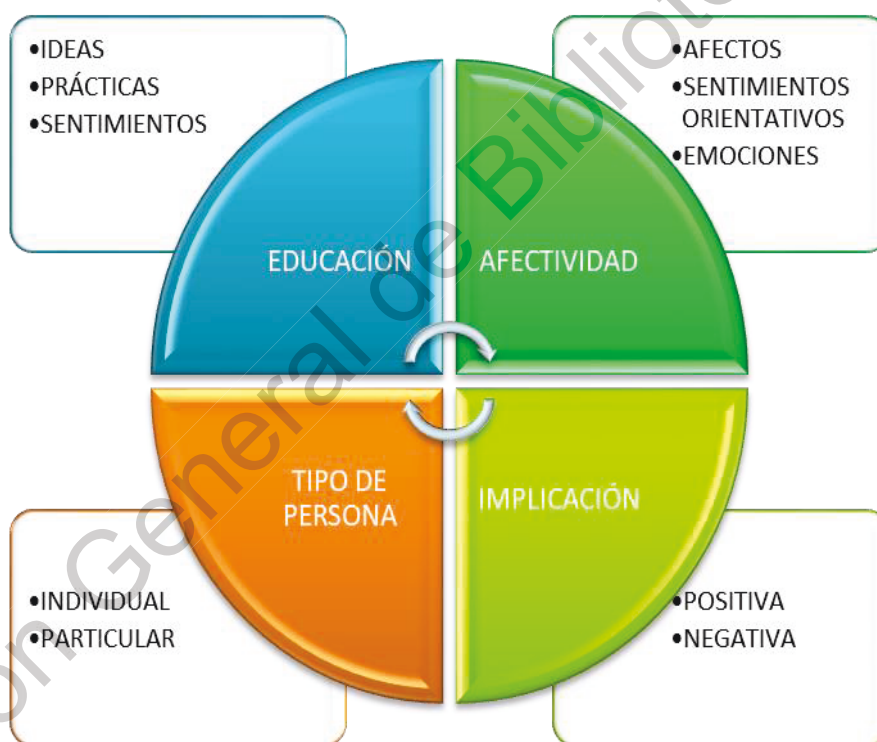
•IDEAS
•PRÁCTICAS
•SENTIMIENTOS

•AFECTOS
•SENTIMIENTOS ORIENTATIVOS
•EMOCIONES

EDUCACIÓN

AFECTIVIDAD

TIPO DE PERSONA

IMPLICACIÓN

•INDIVIDUAL
•PARTICULAR

•POSITIVA
•NEGATIVA

on General de Bibliote